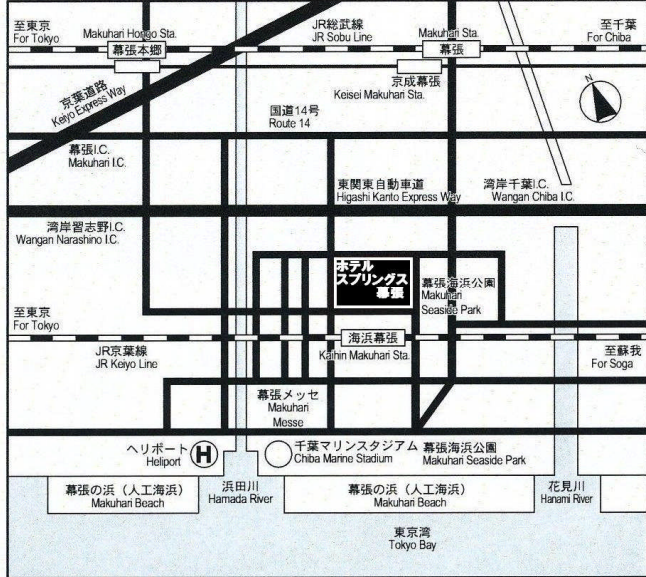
至東京
For Tokyo

Makuhari Hongo Sta.
幕張本郷

JR総武線
JR Sobu Line

Makuhari Sta.
幕張

至千葉
For Chiba

N

京葉道路
Keiyo Express Way

京成幕張
Keisei Makuhari Sta.

国道14号
Route 14

幕張I.C.
Makuhari I.C.

東関東自動車道
Higashi Kanto Express Way

湾岸千葉I.C.
Wangan Chiba I.C.

湾岸習志野I.C.
Wangan Narashino I.C.

ホテル
スプリングス
幕張

幕張海浜公園
Makuhari
Seaside Park

至東京
For Tokyo

海浜幕張
Kaihin Makuhari Sta.

JR京葉線
JR Keiyo Line

至蘇我
For Soga

幕張メッセ
Makuhari
Messe

ヘリポート
Heliport
H

千葉マリンスタジアム
Chiba Marine Stadium

幕張海浜公園
Makuhari Seaside Park

幕張の浜（人工海浜）
Makuhari Beach

浜田川
Hamada River

幕張の浜（人工海浜）
Makuhari Beach

花見川
Hanami River

東京湾
Tokyo Bay